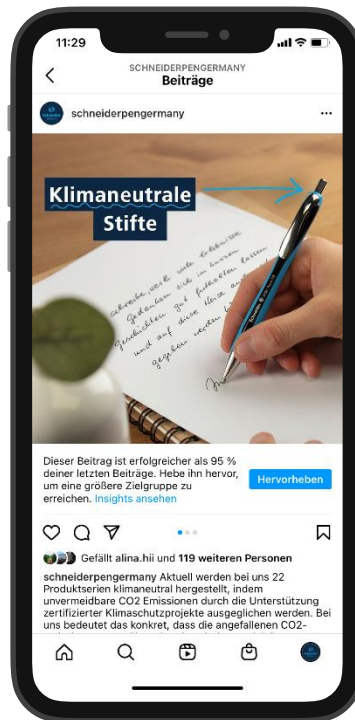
11:29

SCHNEIDERPENGERMANY
Beiträge

schneiderpengermany

Klimaneutrale Stifte

Schreibe, weil wir Gedanken sind, in unseren Geschichten gut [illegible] und auf diese Weise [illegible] gegeben werden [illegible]

Dieser Beitrag ist erfolgreicher als 95 % deiner letzten Beiträge. Hebe ihn hervor, um eine größere Zielgruppe zu erreichen. Insights ansehen

Hervorheben

Gefällt alina.hii und 119 weiteren Personen

schneiderpengermany Aktuell werden bei uns 22 Produktserien klimaneutral hergestellt, indem unvermeidbare CO2 Emissionen durch die Unterstützung zertifizierter Klimaschutzprojekte ausgeglichen werden. Bei uns bedeutet das konkret, dass die angefallenen CO2-